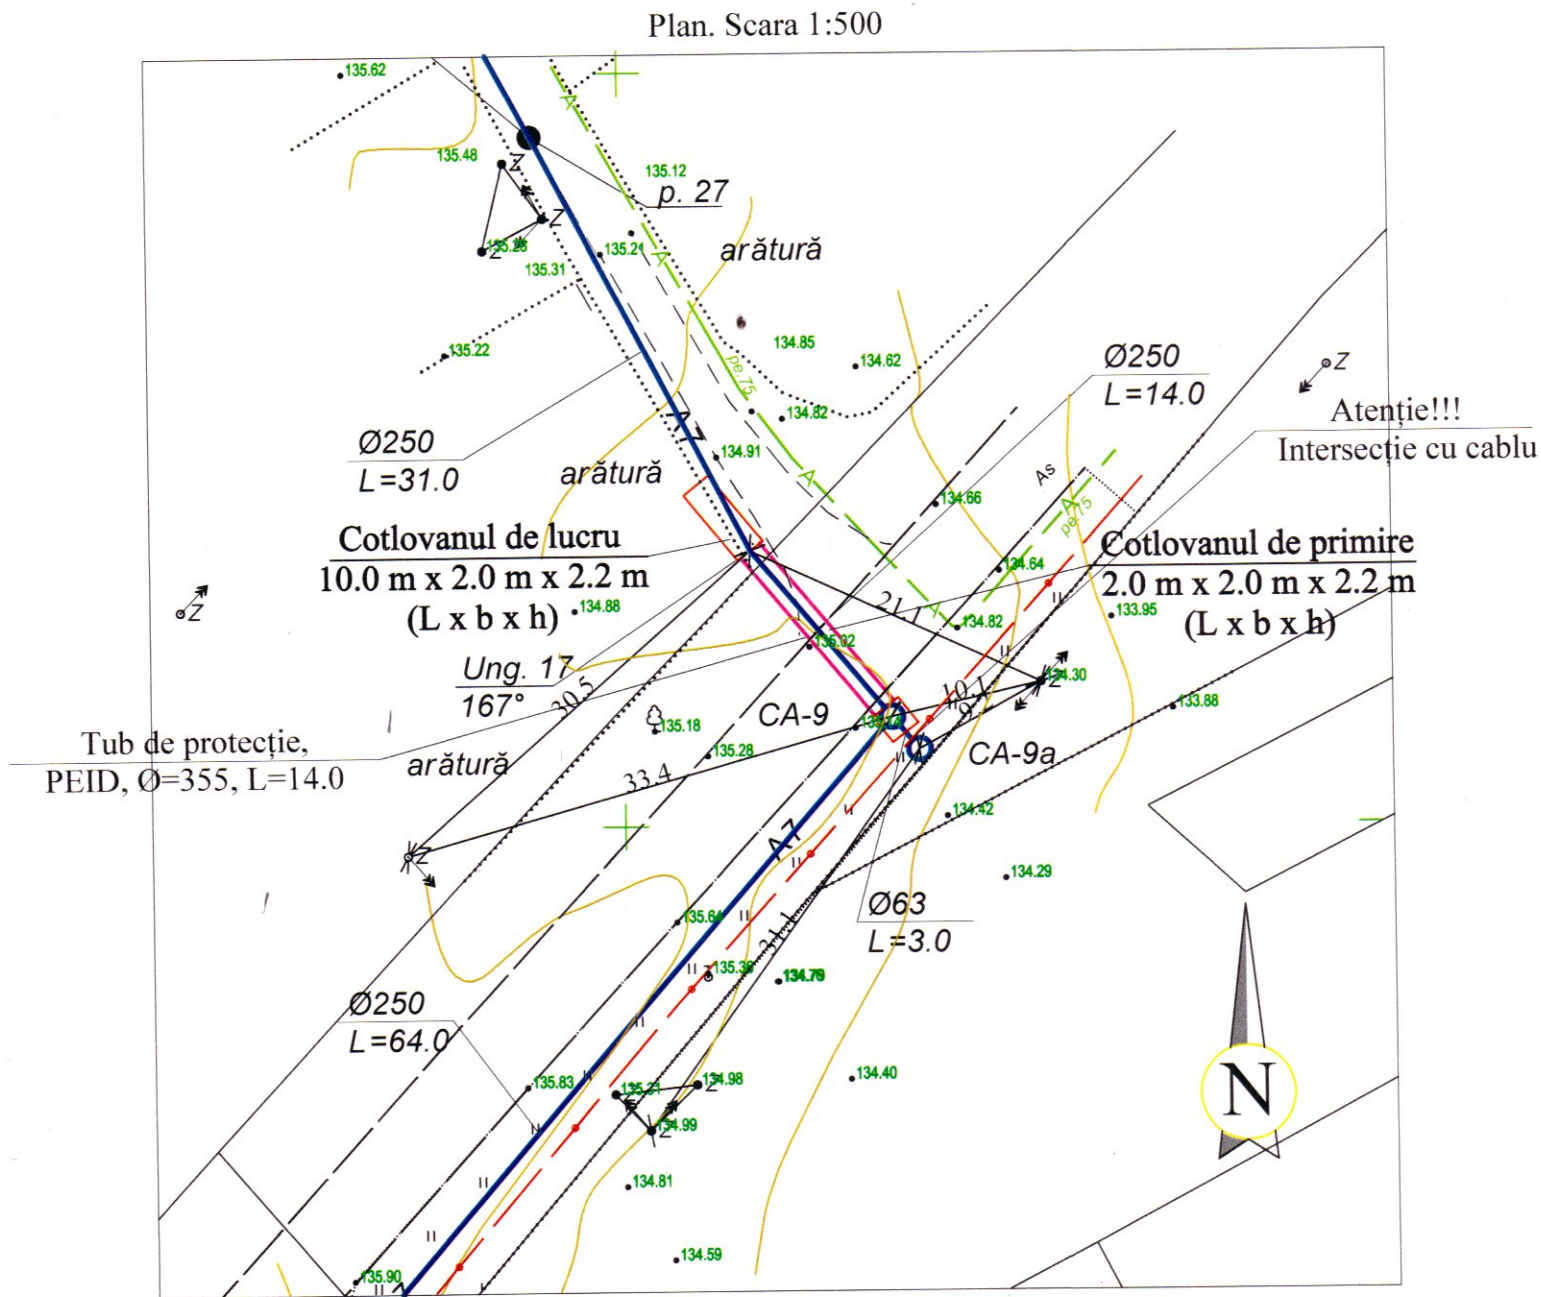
Plan. Scara 1:500

135.62
135.48
135.12
p. 27
135.26
135.21
135.31
arătură
135.22
134.85
134.62
Ø250
L=14.0
Atenție!!!
Intersecție cu cablu
134.82
Ø250
L=31.0
arătură
134.91
134.66
As
Cotlovanul de lucru
10.0 m x 2.0 m x 2.2 m
(L x b x h)
134.88
134.64
Cotlovanul de primire
2.0 m x 2.0 m x 2.2 m
(L x b x h)
133.95
21.1
134.82
135.02
Ung. 17
167°
30.5
134.30
133.88
CA-9
135.18
Tub de protecție,
PEID, Ø=355, L=14.0
arătură
135.28
33.4
CA-9a
134.42
134.29
Ø63
L=3.0
135.64
135.36
134.79
Ø250
L=64.0
135.83
135.21
134.98
134.40
134.99
134.81
134.59
135.90
N